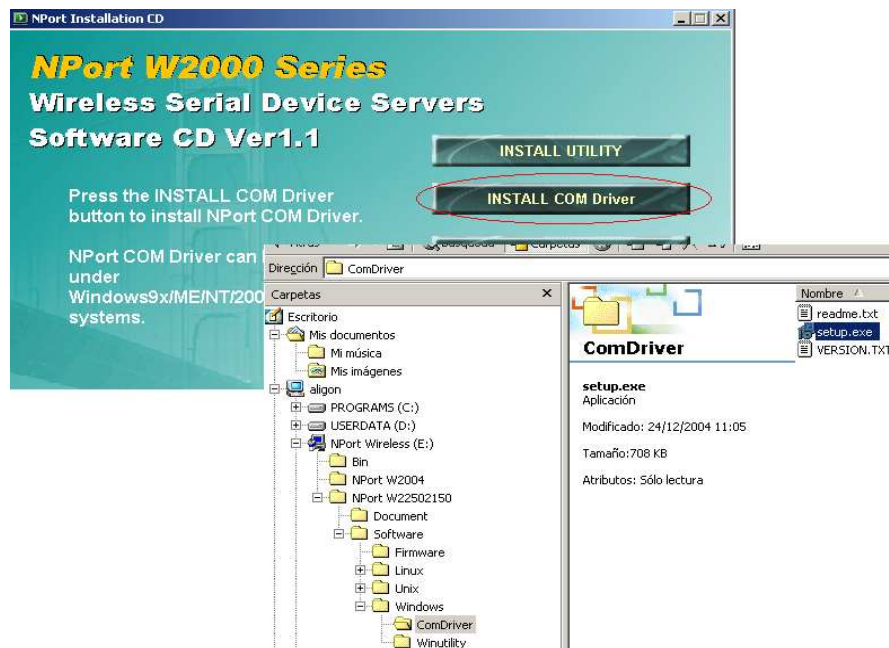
NPort Installation CD

NPort W2000 Series
Wireless Serial Device Servers
Software CD Ver1.1

INSTALL UTILITY

INSTALL COM Driver

Press the INSTALL COM Driver button to install NPort COM Driver.

NPort COM Driver can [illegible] under Windows9x/ME/NT/200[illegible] systems.

Atrás Búsqueda Carpetas

Dirección ComDriver

Carpetas ×

Escritorio
Mis documentos
Mi música
Mis imágenes
aligon
PROGRAMS (C:)
USERDATA (D:)
NPort Wireless (E:)
Bin
NPort W2004
NPort W22502150
Document
Software
Firmware
Linux
Unix
Windows
ComDriver
Winutility

ComDriver

setup.exe
Aplicación

Modificado: 24/12/2004 11:05

Tamaño:708 KB

Atributos: Sólo lectura

Nombre
readme.txt
setup.exe
VERSION.TXT